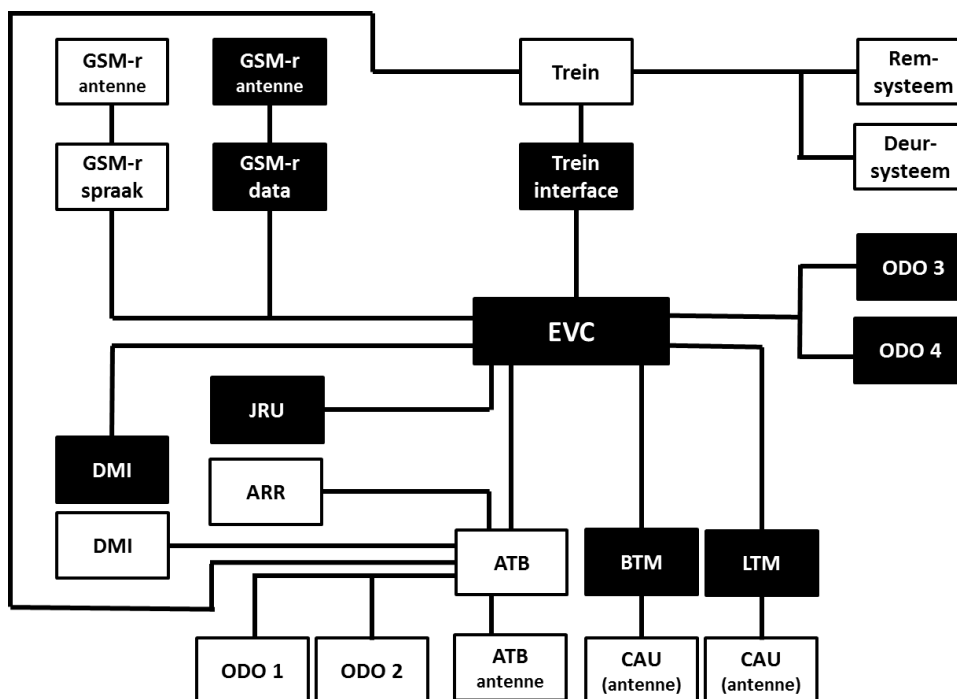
GSM-r antenne

GSM-r antenne

Trein

Rem-systeem

Deur-systeem

GSM-r spraak

GSM-r data

Trein interface

ODO 3

EVC

ODO 4

JRU

DMI

ARR

DMI

ATB

BTM

LTM

ODO 1

ODO 2

ATB antenne

CAU (antenne)

CAU (antenne)